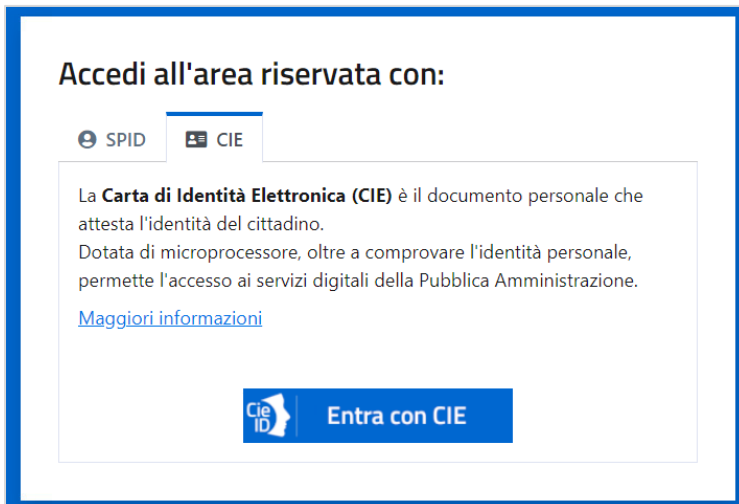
Accedi all'area riservata con:

SPID

CIE

La **Carta di Identità Elettronica (CIE)** è il documento personale che attesta l'identità del cittadino.
Dotata di microprocessore, oltre a comprovare l'identità personale, permette l'accesso ai servizi digitali della Pubblica Amministrazione.

Maggiori informazioni

Cie ID

Entra con CIE